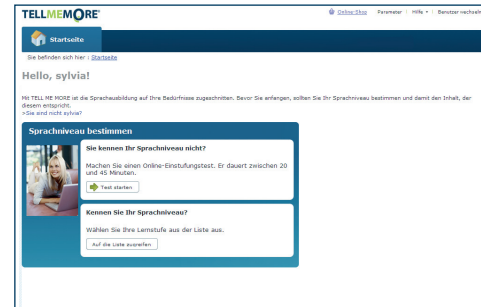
TELLMEMORE®

Online-Shop | Parameter | Hilfe ▾ | Benutzer wechseln

Startseite

Sie befinden sich hier : Startseite

Hello, sylvia!

Mit TELL ME MORE ist die Sprachausbildung auf Ihre Bedürfnisse zugeschnitten. Bevor Sie anfangen, sollten Sie Ihr Sprachniveau bestimmen und damit den Inhalt, der diesem entspricht.
>Sie sind nicht sylvia?

Sprachniveau bestimmen

Sie kennen Ihr Sprachniveau nicht?

Machen Sie einen Online-Einstufungstest. Er dauert zwischen 20 und 45 Minuten.

Test starten

Kennen Sie Ihr Sprachniveau?

Wählen Sie Ihre Lernstufe aus der Liste aus.

Auf die Liste zugreifen